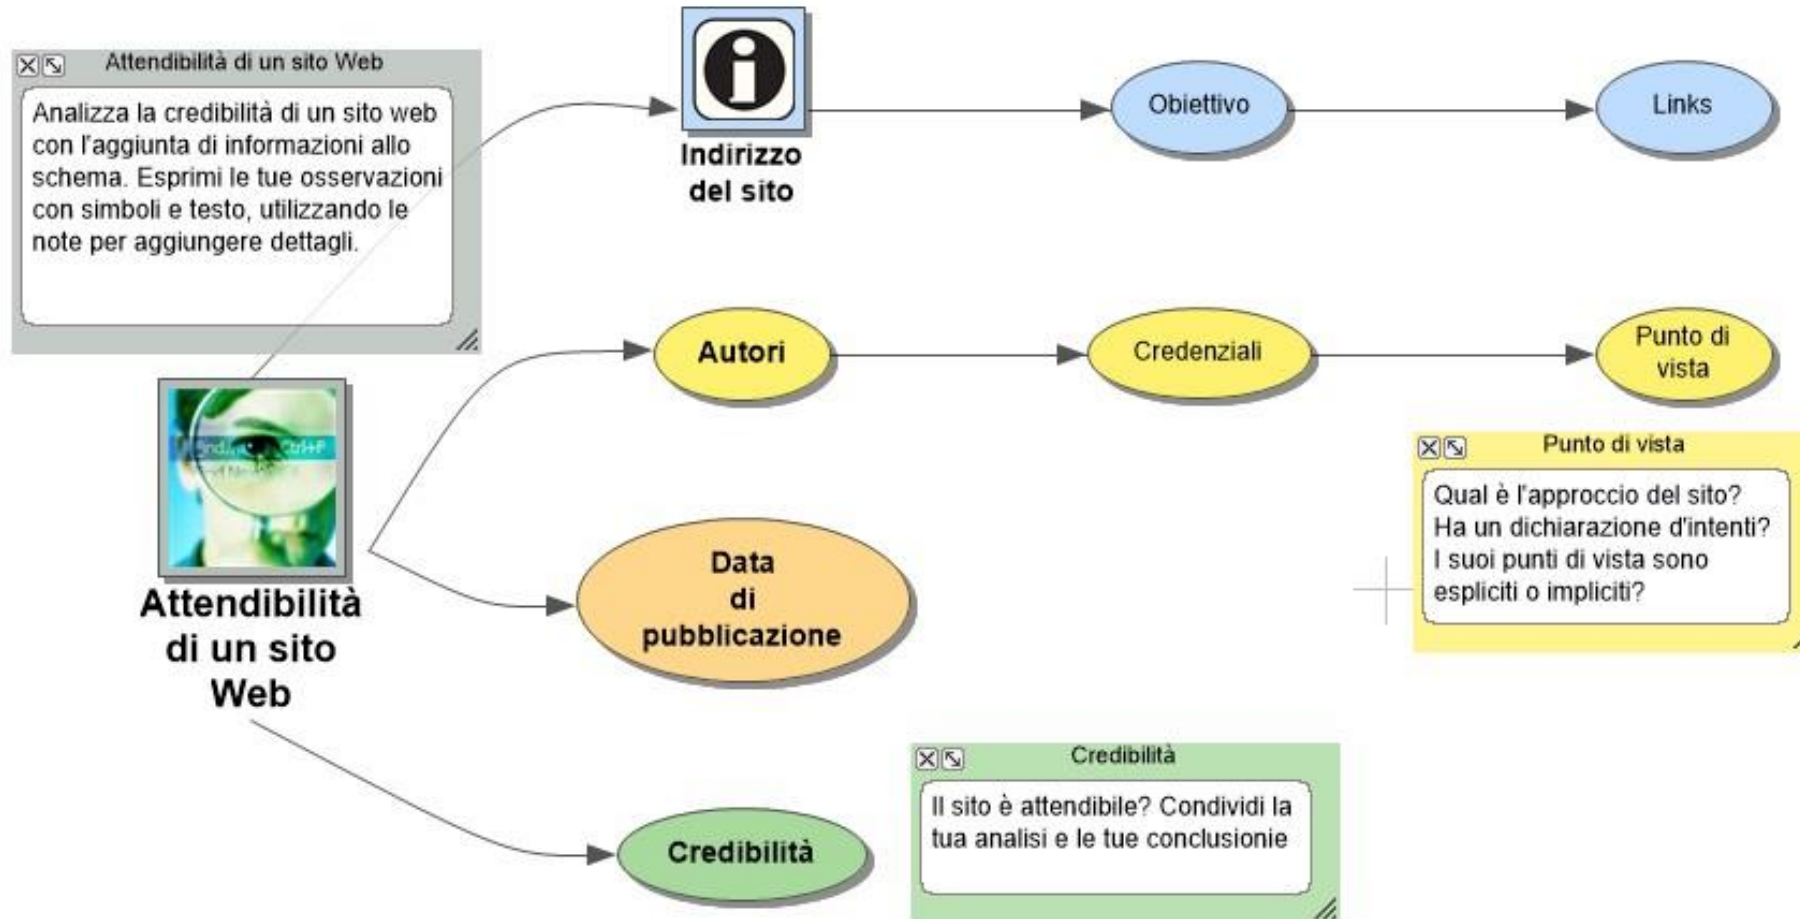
Attendibilità di un sito Web

Analizza la credibilità di un sito web con l'aggiunta di informazioni allo schema. Esprimi le tue osservazioni con simboli e testo, utilizzando le note per aggiungere dettagli.

Indirizzo del sito

Obiettivo

Links

Autori

Credenziali

Punto di vista

Punto di vista

Qual è l'approccio del sito? Ha un dichiarazione d'intenti? I suoi punti di vista sono espliciti o impliciti?

Attendibilità di un sito Web

Data di pubblicazione

Credibilità

Il sito è attendibile? Condividi la tua analisi e le tue conclusionie

Credibilità